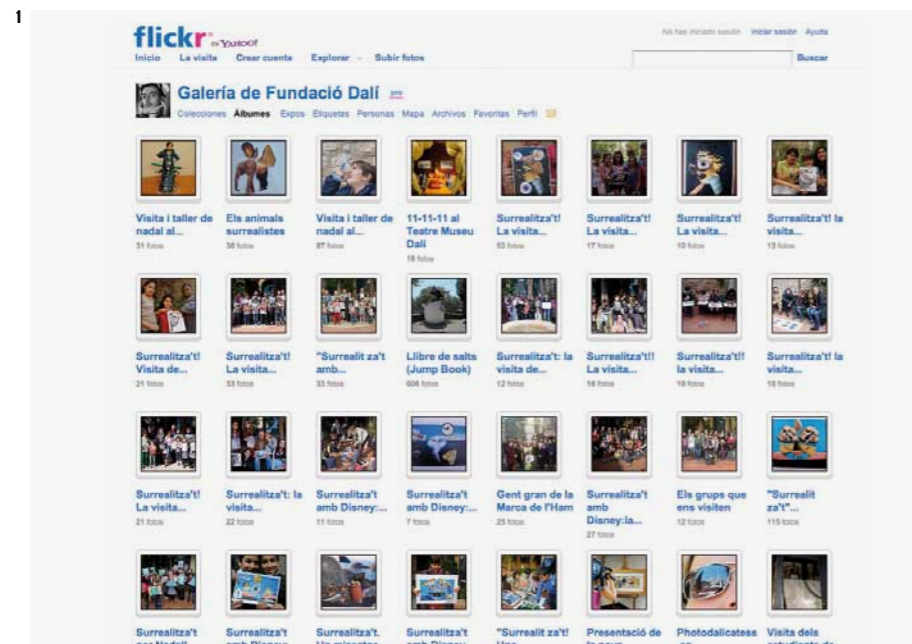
1

flickr by YAHOO!

No has iniciado sesión Iniciar sesión Ayuda

Inicio La visita Crear cuenta Explorar Subir fotos

Buscar

Galería de Fundació Dalí

Colecciones Álbumes Expos Etiquetas Personas Mapa Archivos Favoritas Perfil

Visita i taller de nadal al...
51 fotos

Els animals surrealistes
38 fotos

Visita i taller de nadal al...
87 fotos

11-11-11 al Teatre Museu Dalí
18 fotos

Surrealitza't! La visita...
53 fotos

Surrealitza't! La visita...
17 fotos

Surrealitza't! La visita...
10 fotos

Surrealitza't! la visita...
15 fotos

Surrealitza't! Visita de...
21 fotos

Surrealitza't! La visita...
33 fotos

"Surrealit za't amb...
33 fotos

Llibre de salts (Jump Book)
806 fotos

Surrealitza't: la visita de...
12 fotos

Surrealitza't!! La visita...
18 fotos

Surrealitza't!! la visita...
19 fotos

Surrealitza't! la visita...
19 fotos

Surrealitza't! La visita...
21 fotos

Surrealitza't: la visita...
22 fotos

Surrealitza't amb Disney:...
11 fotos

Surrealitza't amb Disney:...
7 fotos

Gent gran de la Marca de l'Ham
25 fotos

Surrealitza't amb Disney:la...
27 fotos

Els grups que ens visiten
12 fotos

"Surrealit za't"...
115 fotos

Surrealitza't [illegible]

Surrealitza't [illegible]

Surrealitza't. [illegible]

Surrealitza't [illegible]

"Surrealit za't! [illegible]

Presentació de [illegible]

Photodalicatess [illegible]

Visita dels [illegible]